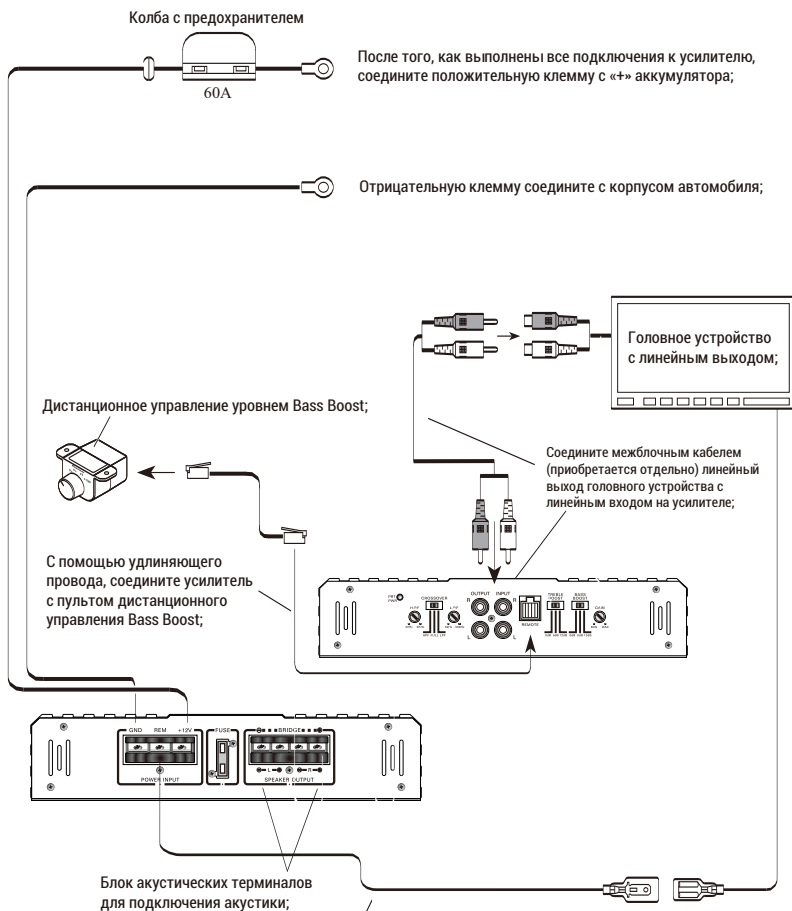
Колба с предохранителем

60A

После того, как выполнены все подключения к усилителю, соедините положительную клемму с «+» аккумулятора;

Отрицательную клемму соедините с корпусом автомобиля;

Головное устройство с линейным выходом;

Дистанционное управление уровнем Bass Boost;

Соедините межблочным кабелем (приобретается отдельно) линейный выход головного устройства с линейным входом на усилителе;

С помощью удлиняющего провода, соедините усилитель с пультом дистанционного управления Bass Boost;

PRO PWR

CROSSOVER

OUTPUT

INPUT

R

L

REMOTE

TREBLE BOOST

BASS BOOST

GAIN

GND

REM

+12V

POWER INPUT

FUSE

BRIDGE

SPEAKER OUTPUT

Блок акустических терминалов для подключения акустики;